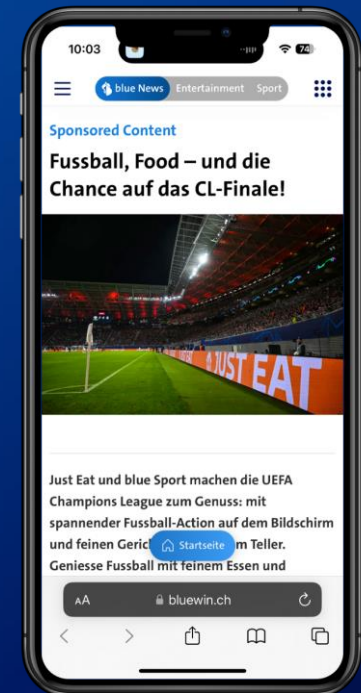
10:03

74

blue News Entertainment Sport

Sponsored Content

Fussball, Food – und die Chance auf das CL-Finale!

JUST EAT

Just Eat und blue Sport machen die UEFA Champions League zum Genuss: mit spannender Fussball-Action auf dem Bildschirm und feinen Gericl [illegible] m Teller. Geniesse Fussball mit feinem Essen und

Startseite

AA bluewin.ch